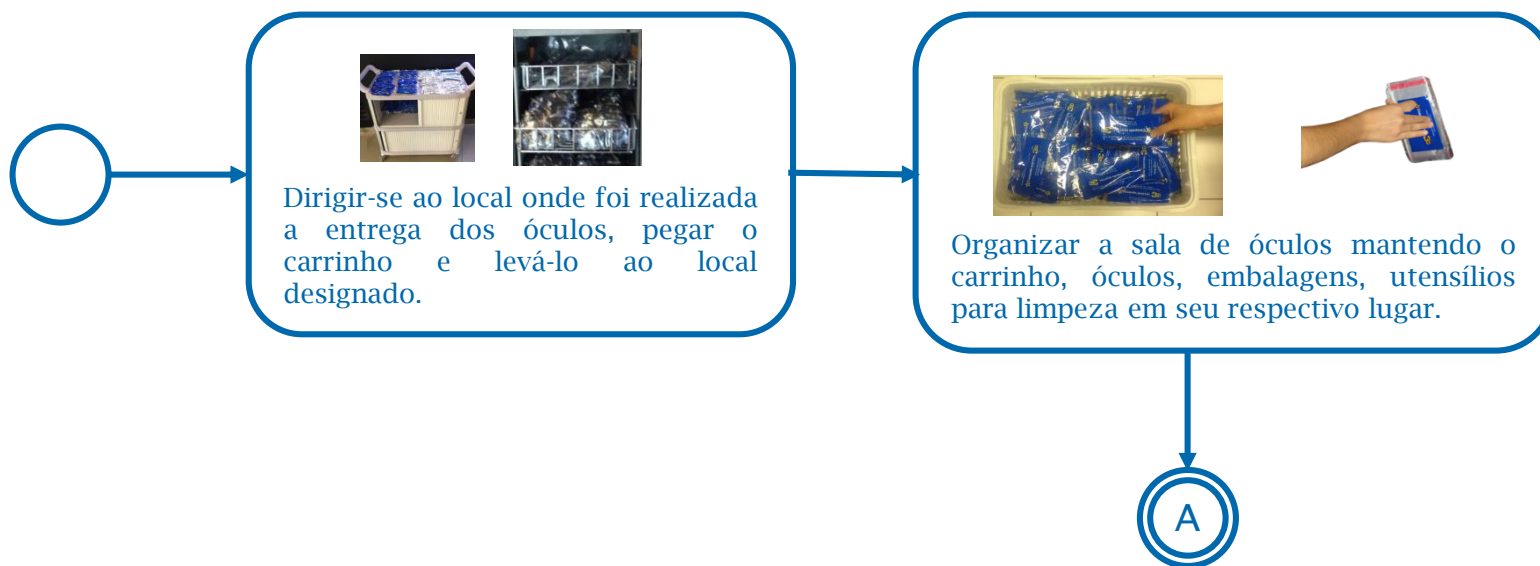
Dirigir-se ao local onde foi realizada a entrega dos óculos, pegar o carrinho e levá-lo ao local designado.

Organizar a sala de óculos mantendo o carrinho, óculos, embalagens, utensílios para limpeza em seu respectivo lugar.

A